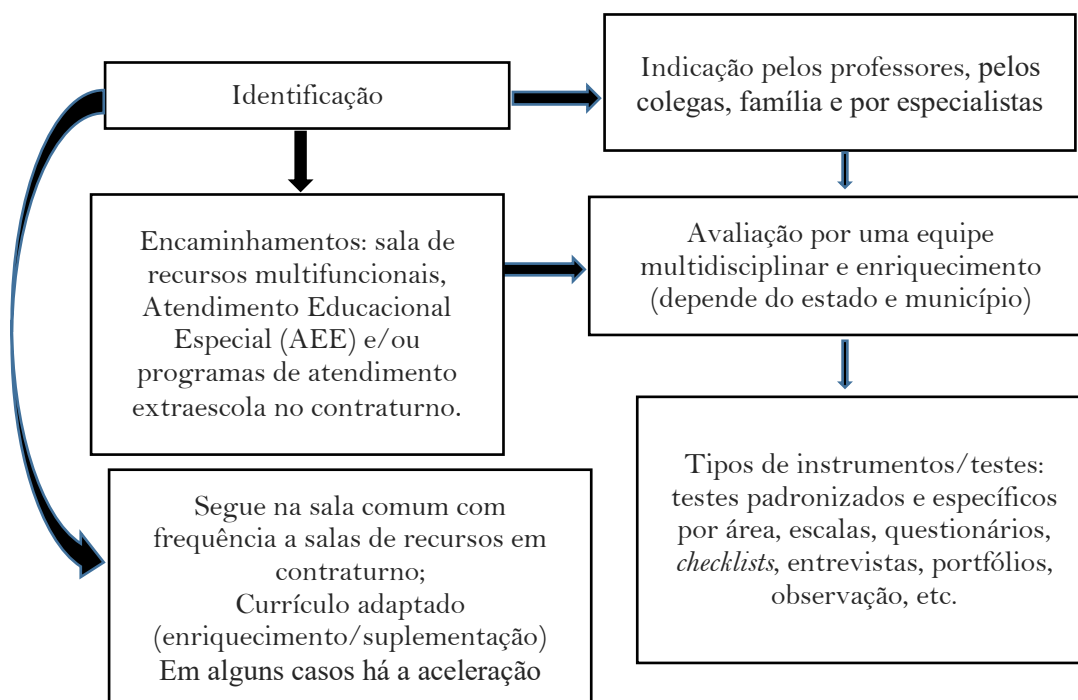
Identificação

Indicação pelos professores, pelos colegas, família e por especialistas

Encaminhamentos: sala de recursos multifuncionais, Atendimento Educacional Especial (AEE) e/ou programas de atendimento extraescola no contraturno.

Avaliação por uma equipe multidisciplinar e enriquecimento (depende do estado e município)

Tipos de instrumentos/testes: testes padronizados e específicos por área, escalas, questionários, *checklists*, entrevistas, portfólios, observação, etc.

Segue na sala comum com frequência a salas de recursos em contraturno;
Currículo adaptado (enriquecimento/suplementação)
Em alguns casos há a aceleração